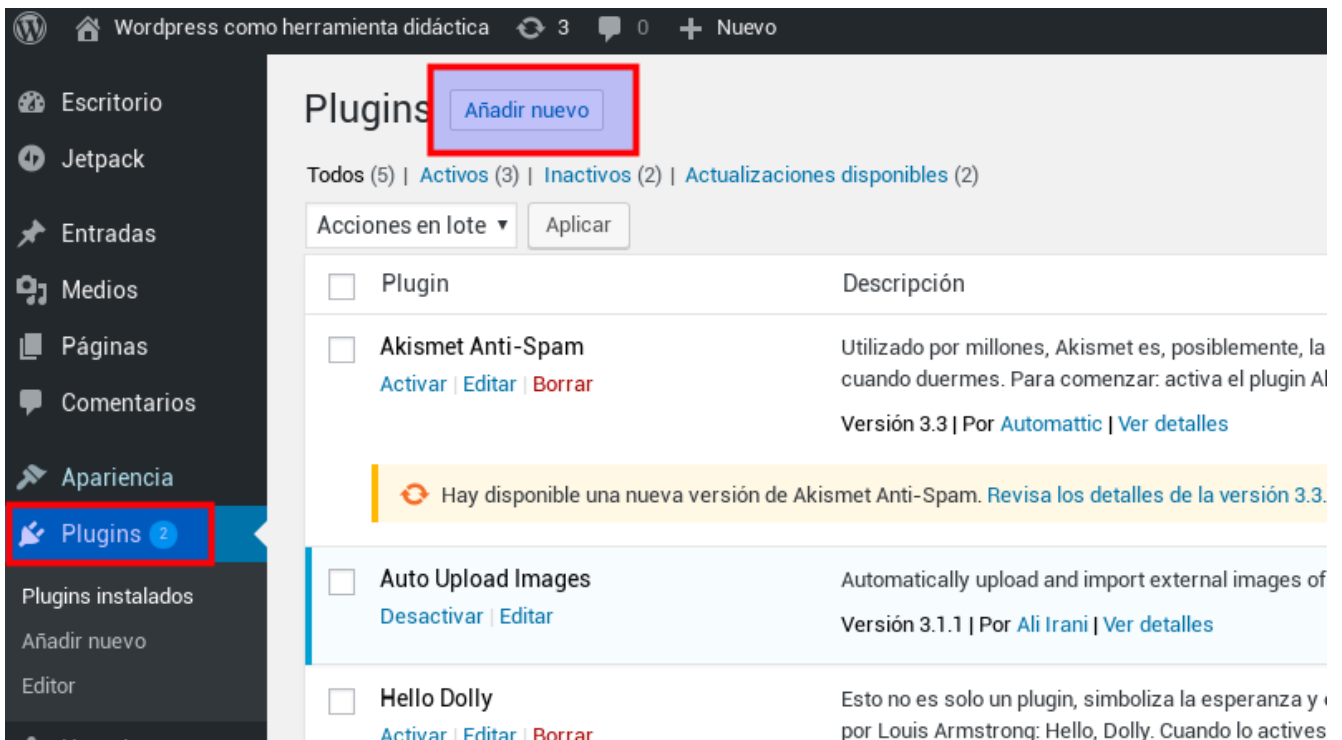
Wordpress como herramienta didáctica 3 0 + Nuevo

Escritorio
Jetpack
Entradas
Medios
Páginas
Comentarios
Apariencia
Plugins 2
Plugins instalados
Añadir nuevo
Editor

Plugins Añadir nuevo

Todos (5) | Activos (3) | Inactivos (2) | Actualizaciones disponibles (2)

Acciones en lote ▾ Aplicar

| | Plugin | Descripción |
|---|---|---|
| | Akismet Anti-Spam<br>Activar \| Editar \| Borrar | Utilizado por millones, Akismet es, posiblemente, la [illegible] cuando duermes. Para comenzar: activa el plugin Ak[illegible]<br>Versión 3.3 \| Por Automattic \| Ver detalles |

Hay disponible una nueva versión de Akismet Anti-Spam. Revisa los detalles de la versión 3.3.

| | Plugin | Descripción |
|---|---|---|
| | Auto Upload Images<br>Desactivar \| Editar | Automatically upload and import external images of<br>Versión 3.1.1 \| Por Ali Irani \| Ver detalles |
| | Hello Dolly<br>Activar \| Editar \| Borrar | Esto no es solo un plugin, simboliza la esperanza y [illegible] por Louis Armstrong: Hello, Dolly. Cuando lo actives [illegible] |